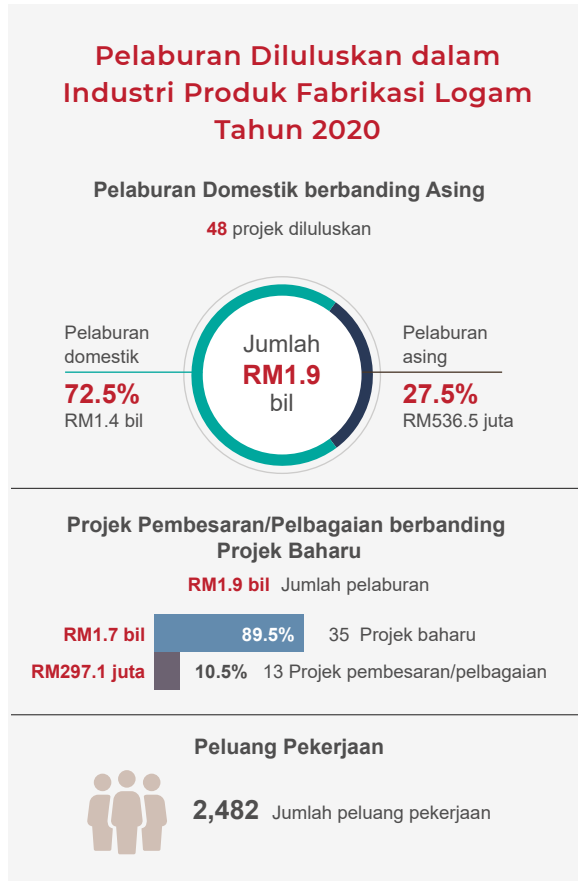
Pelaburan Diluluskan dalam Industri Produk Fabrikasi Logam Tahun 2020

Pelaburan Domestik berbanding Asing

48 projek diluluskan

Pelaburan domestik
72.5%
RM1.4 bil

Jumlah
RM1.9
bil

Pelaburan asing
27.5%
RM536.5 juta

Projek Pembesaran/Pelbagaian berbanding Projek Baharu

RM1.9 bil Jumlah pelaburan

RM1.7 bil 89.5% 35 Projek baharu

RM297.1 juta 10.5% 13 Projek pembesaran/pelbagaian

Peluang Pekerjaan

2,482 Jumlah peluang pekerjaan